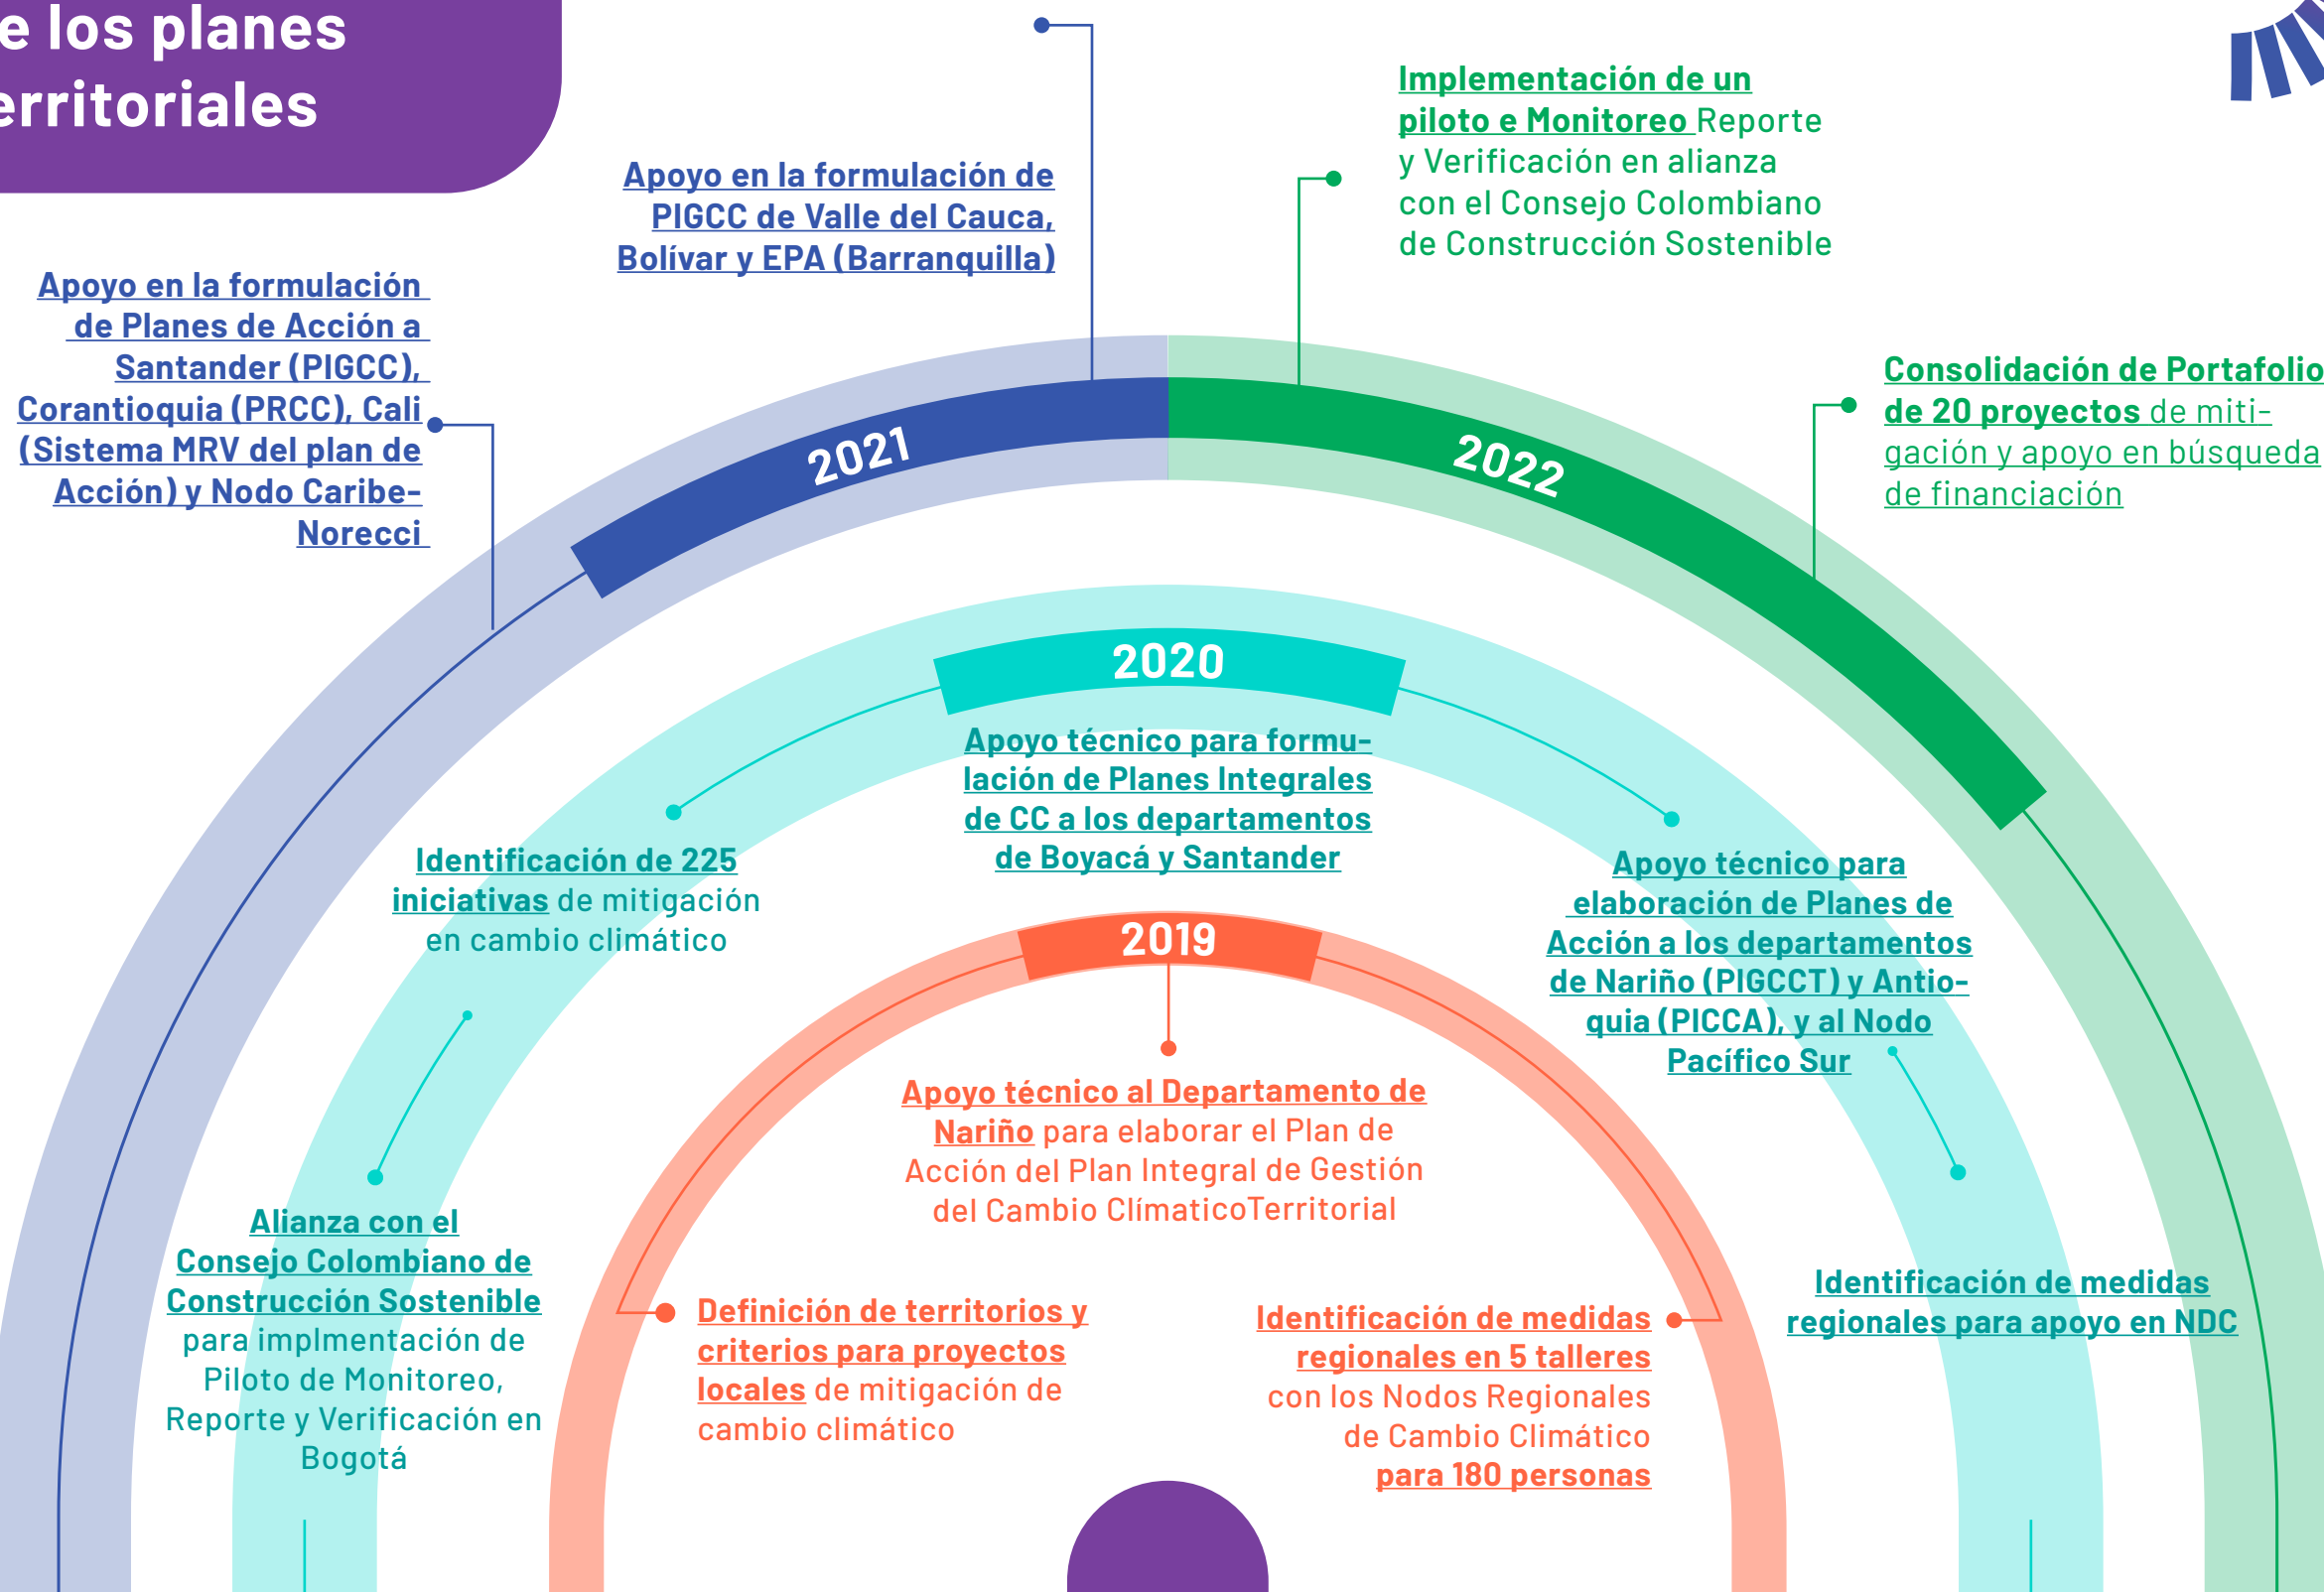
e los planes
erritoriales

Apoyo en la formulación de PIGCC de Valle del Cauca, Bolívar y EPA (Barranquilla)

Implementación de un piloto e Monitoreo Reporte y Verificación en alianza con el Consejo Colombiano de Construcción Sostenible

Apoyo en la formulación de Planes de Acción a Santander (PIGCC), Corantioquia (PRCC), Cali (Sistema MRV del plan de Acción) y Nodo Caribe-Norecci

Consolidación de Portafolio de 20 proyectos de mitigación y apoyo en búsqueda de financiación

2021

2022

2020

Apoyo técnico para formulación de Planes Integrales de CC a los departamentos de Boyacá y Santander

Identificación de 225 iniciativas de mitigación en cambio climático

Apoyo técnico para elaboración de Planes de Acción a los departamentos de Nariño (PIGCCT) y Antioquia (PICCA), y al Nodo Pacífico Sur

2019

Apoyo técnico al Departamento de Nariño para elaborar el Plan de Acción del Plan Integral de Gestión del Cambio ClímaticoTerritorial

Alianza con el Consejo Colombiano de Construcción Sostenible para implmentación de Piloto de Monitoreo, Reporte y Verificación en Bogotá

Identificación de medidas regionales para apoyo en NDC

Definición de territorios y criterios para proyectos locales de mitigación de cambio climático

Identificación de medidas regionales en 5 talleres con los Nodos Regionales de Cambio Climático para 180 personas